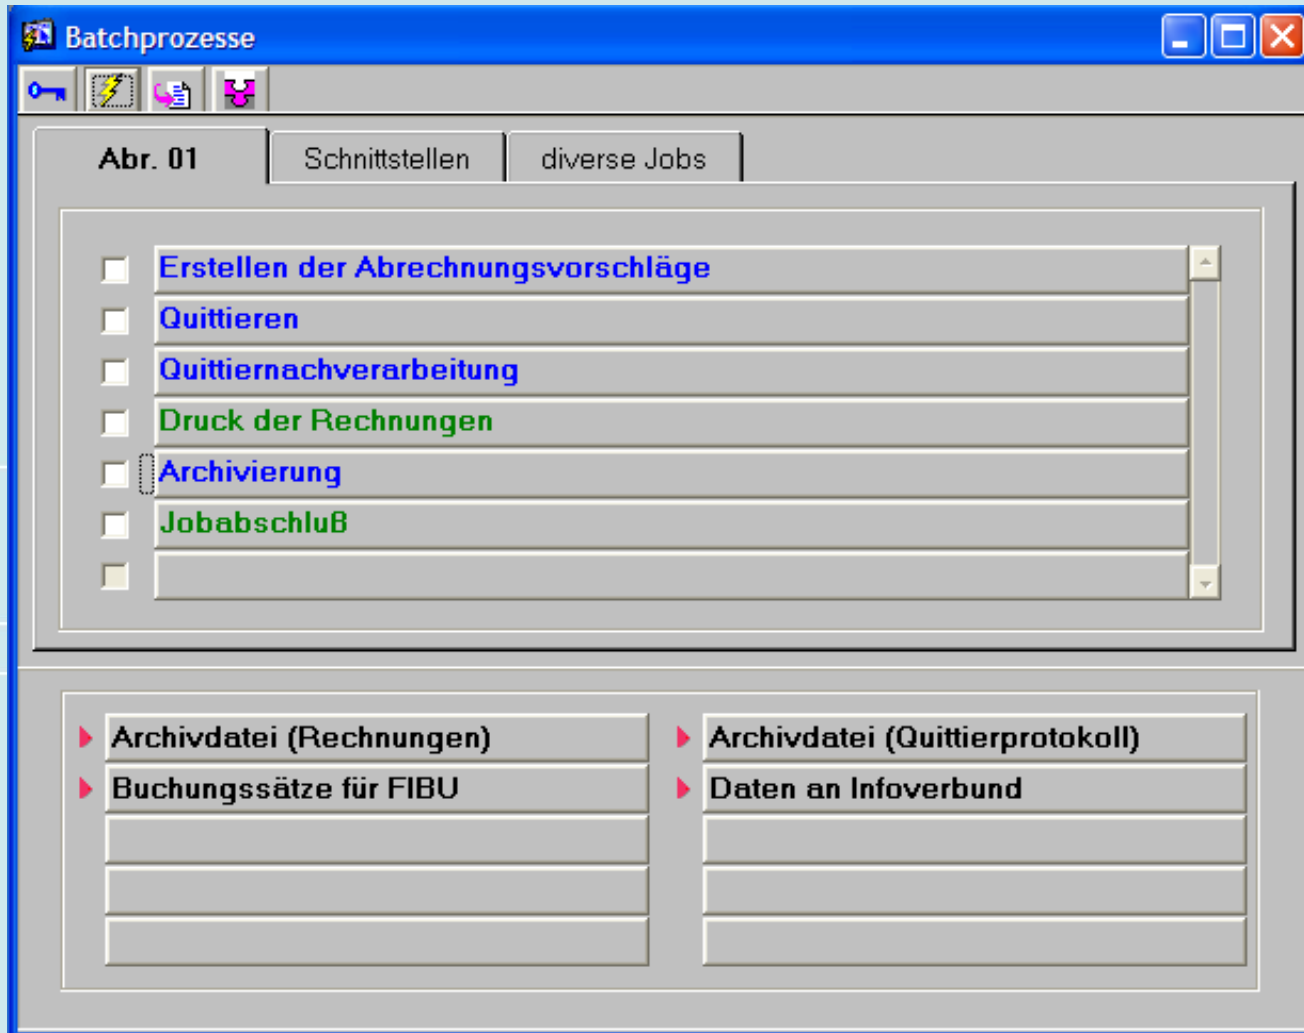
Batchprozesse

Abr. 01
Schnittstellen
diverse Jobs

Erstellen der Abrechnungsvorschläge
Quittieren
Quittiernachverarbeitung
Druck der Rechnungen
Archivierung
Jobabschluß

Archivdatei (Rechnungen)
Archivdatei (Quittierprotokoll)
Buchungssätze für FIBU
Daten an Infoverbund